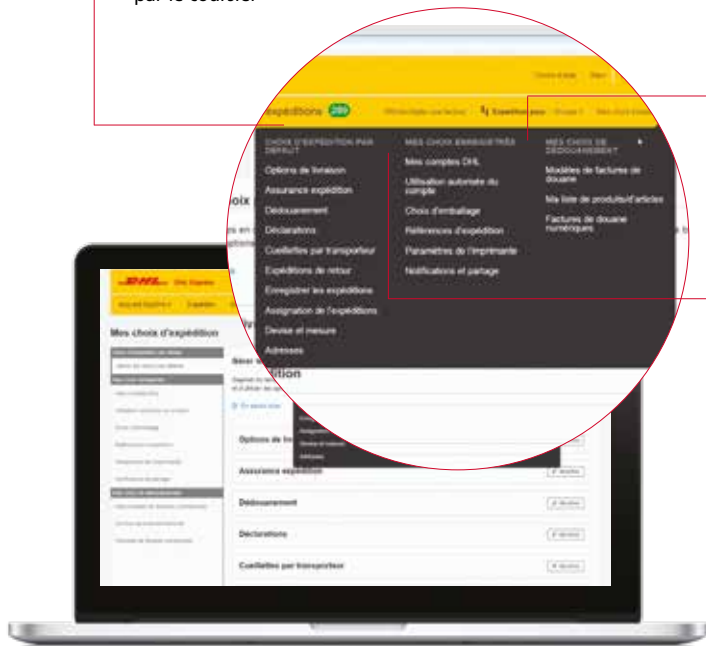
par le courrier.

Expéditions 289

CHOIX D'EXPÉDITION PAR DÉFAUT
Options de livraison
Assurance expédition
Dédouanement
Déclarations
Cueillettes par transporteur
Expéditions de retour
Enregistrer les expéditions
Assignation de l'expédition
Devise et mesure
Adresses

MES CHOIX ENREGISTRÉS
Mes comptes DHL
Utilisation automate du compte
Choix d'emballage
Références d'expédition
Paramètres de l'imprimante
Notifications et partage

MES CHOIX DE DÉDOUANEMENT
Modèles de factures de douane
Ma liste de produits/d'articles
Factures de douane numériques

DHL Express

Mes choix d'expédition

Options de livraison
Assurance expédition
Dédouanement
Déclarations
Cueillettes par transporteur